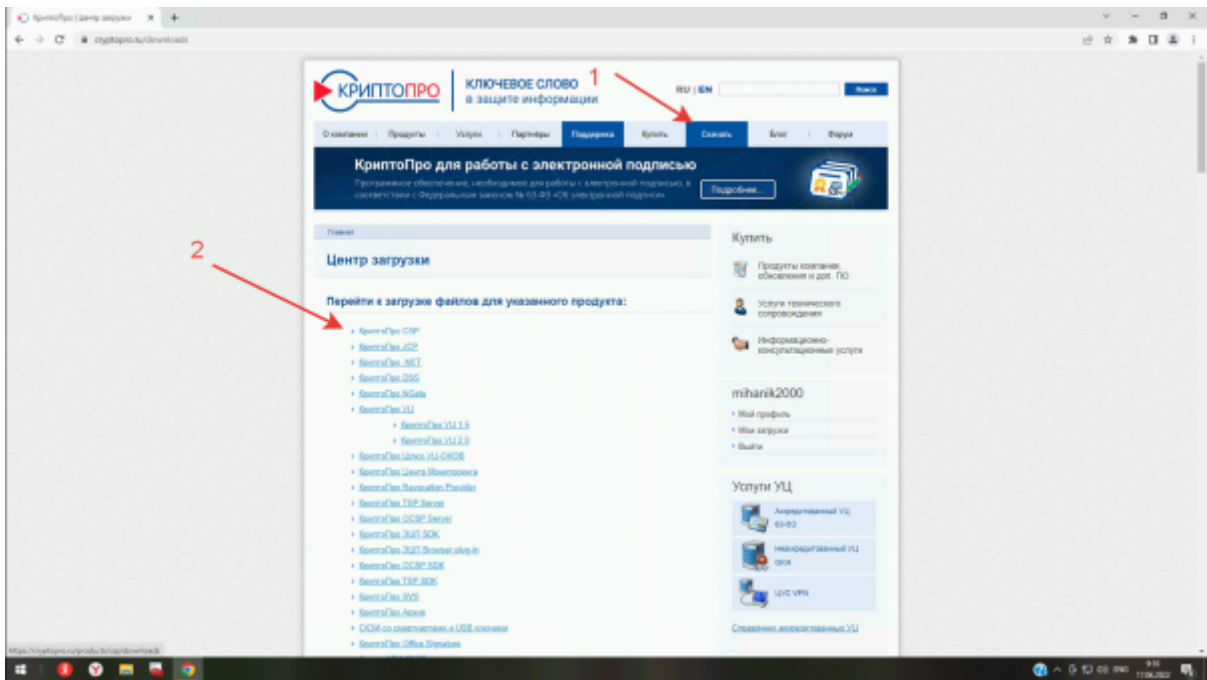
КриптоПро | Центр загрузки

cryptopro.ru/downloads

КРИПТОПРО

КЛЮЧЕВОЕ СЛОВО в защите информации

1

RU | EN

Поиск

О компании | Продукты | Услуги | Партнеры | Поддержка | Купить | Скачать | Блог | Форум

КриптоПро для работы с электронной подписью

Программное обеспечение, необходимое для работы с электронной подписью, в соответствии с Федеральным законом № 63-ФЗ «Об электронной подписи»

Подробнее...

Главная

Центр загрузки

2

Перейти к загрузке файлов для указанного продукта:

- КриптоПро CSP
- КриптоПро JCP
- КриптоПро .NET
- КриптоПро DSS
- КриптоПро NGate
- КриптоПро УЦ
- КриптоПро УЦ 1.5
- КриптоПро УЦ 2.0
- КриптоПро Центр УЦ-ОКОВ
- КриптоПро Центр Мониторинга
- КриптоПро Revocation Provider
- КриптоПро TSP Server
- КриптоПро OCSP Server
- КриптоПро ЭЦП SDK
- КриптоПро ЭЦП Browser plug-in
- КриптоПро OCSP SDK
- КриптоПро TSP SDK
- КриптоПро SVS
- КриптоПро Архив
- СКЗИ со смарткартами и USB ключами
- КриптоПро Office Signature

Купить

Продукты компании, обновления и доп. ПО

Услуги технического сопровождения

Информационно-консультационные услуги

mihanik2000

- Мой профиль
- Мои загрузки
- Выйти

Услуги УЦ

Аккредитованный УЦ 63-ФЗ

Неаккредитованный УЦ

ЦУС VPN

Справочник аккредитованных УЦ

https://cryptopro.ru/products/csp/downloads